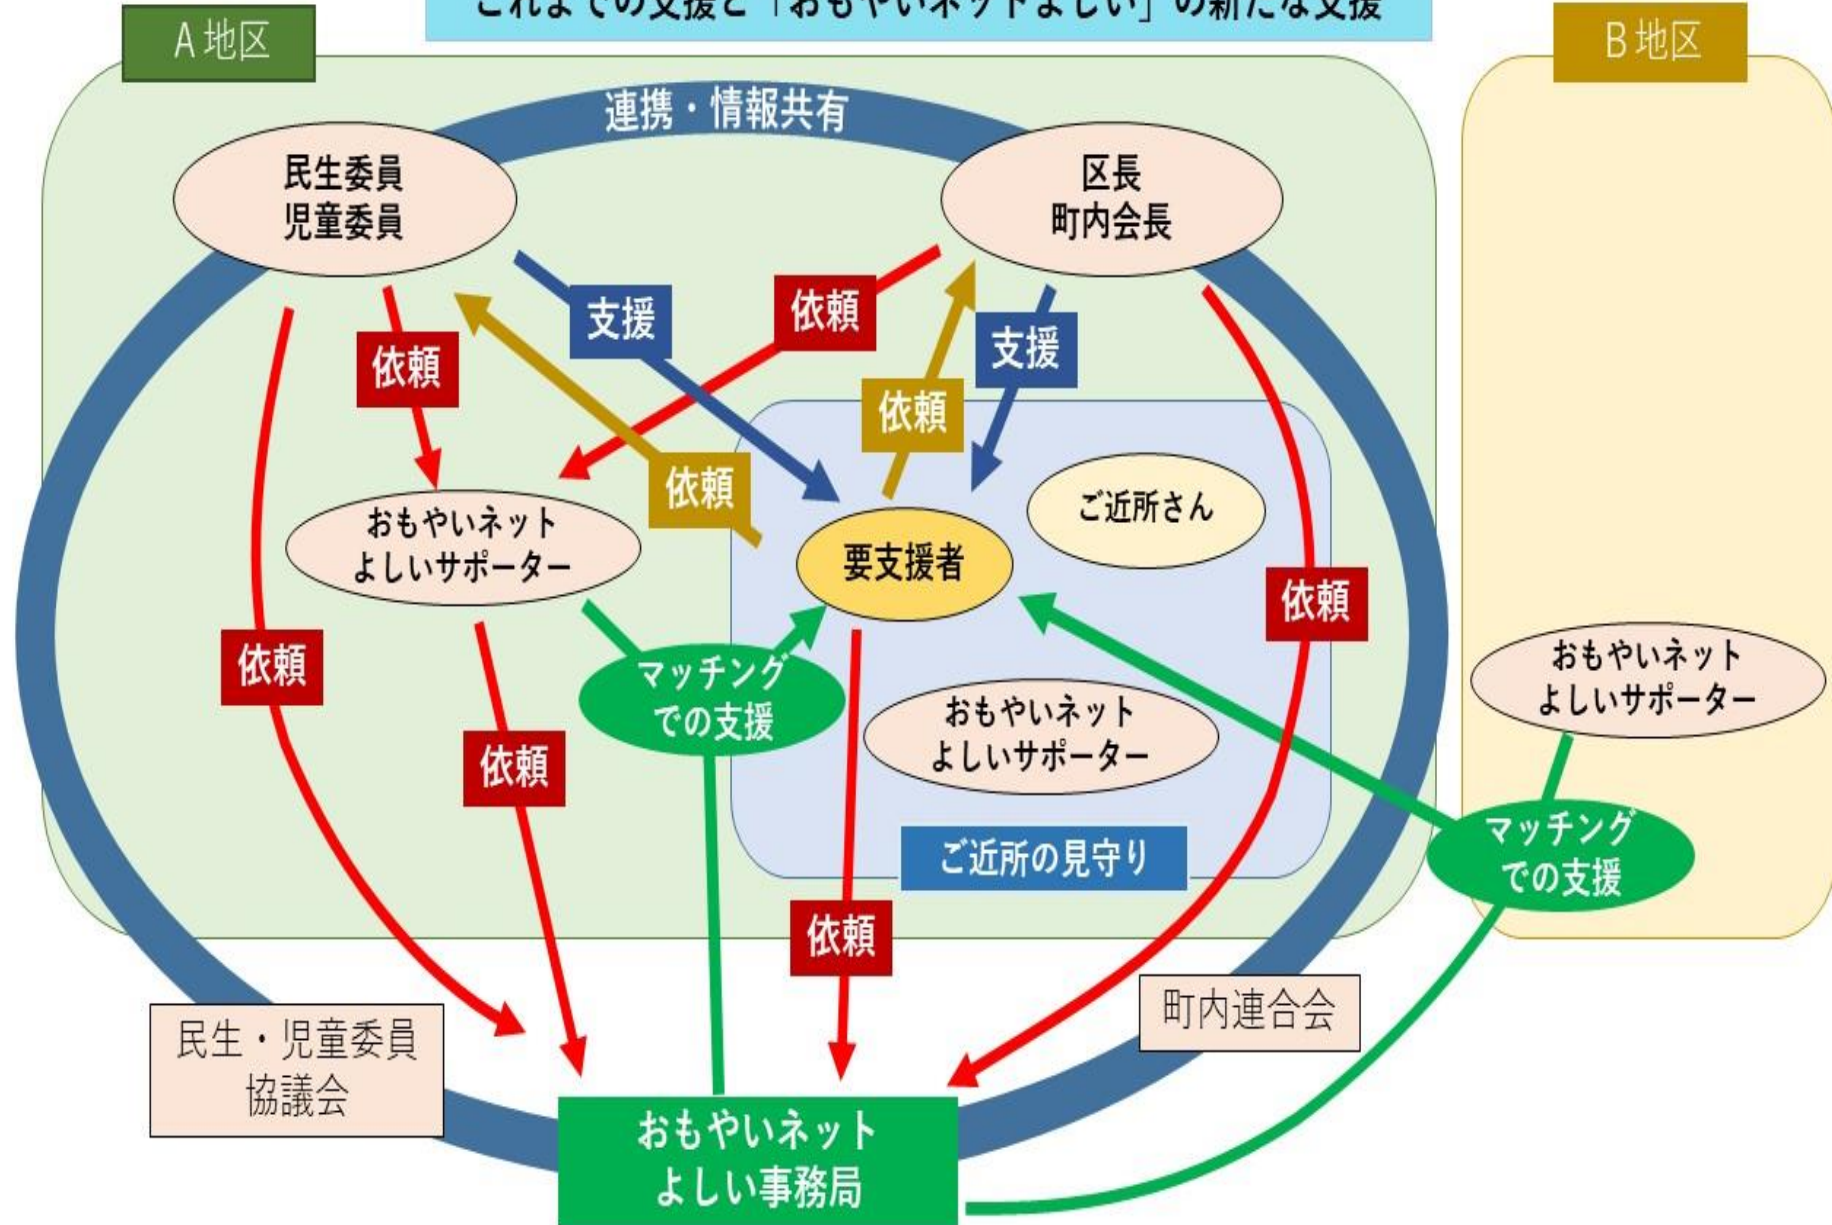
これまでの支援と「おもやいネットよしい」の新たな支援

A地区

B地区

連携・情報共有

民生委員
児童委員

区長
町内会長

支援

依頼

依頼

支援

依頼

依頼

ご近所さん

要支援者

おもやいネット
よしいサポーター

依頼

依頼

マッチング
での支援

おもやいネット
よしいサポーター

依頼

おもやいネット
よしいサポーター

マッチング
での支援

ご近所の見守り

依頼

民生・児童委員
協議会

町内連合会

おもやいネット
よしい事務局